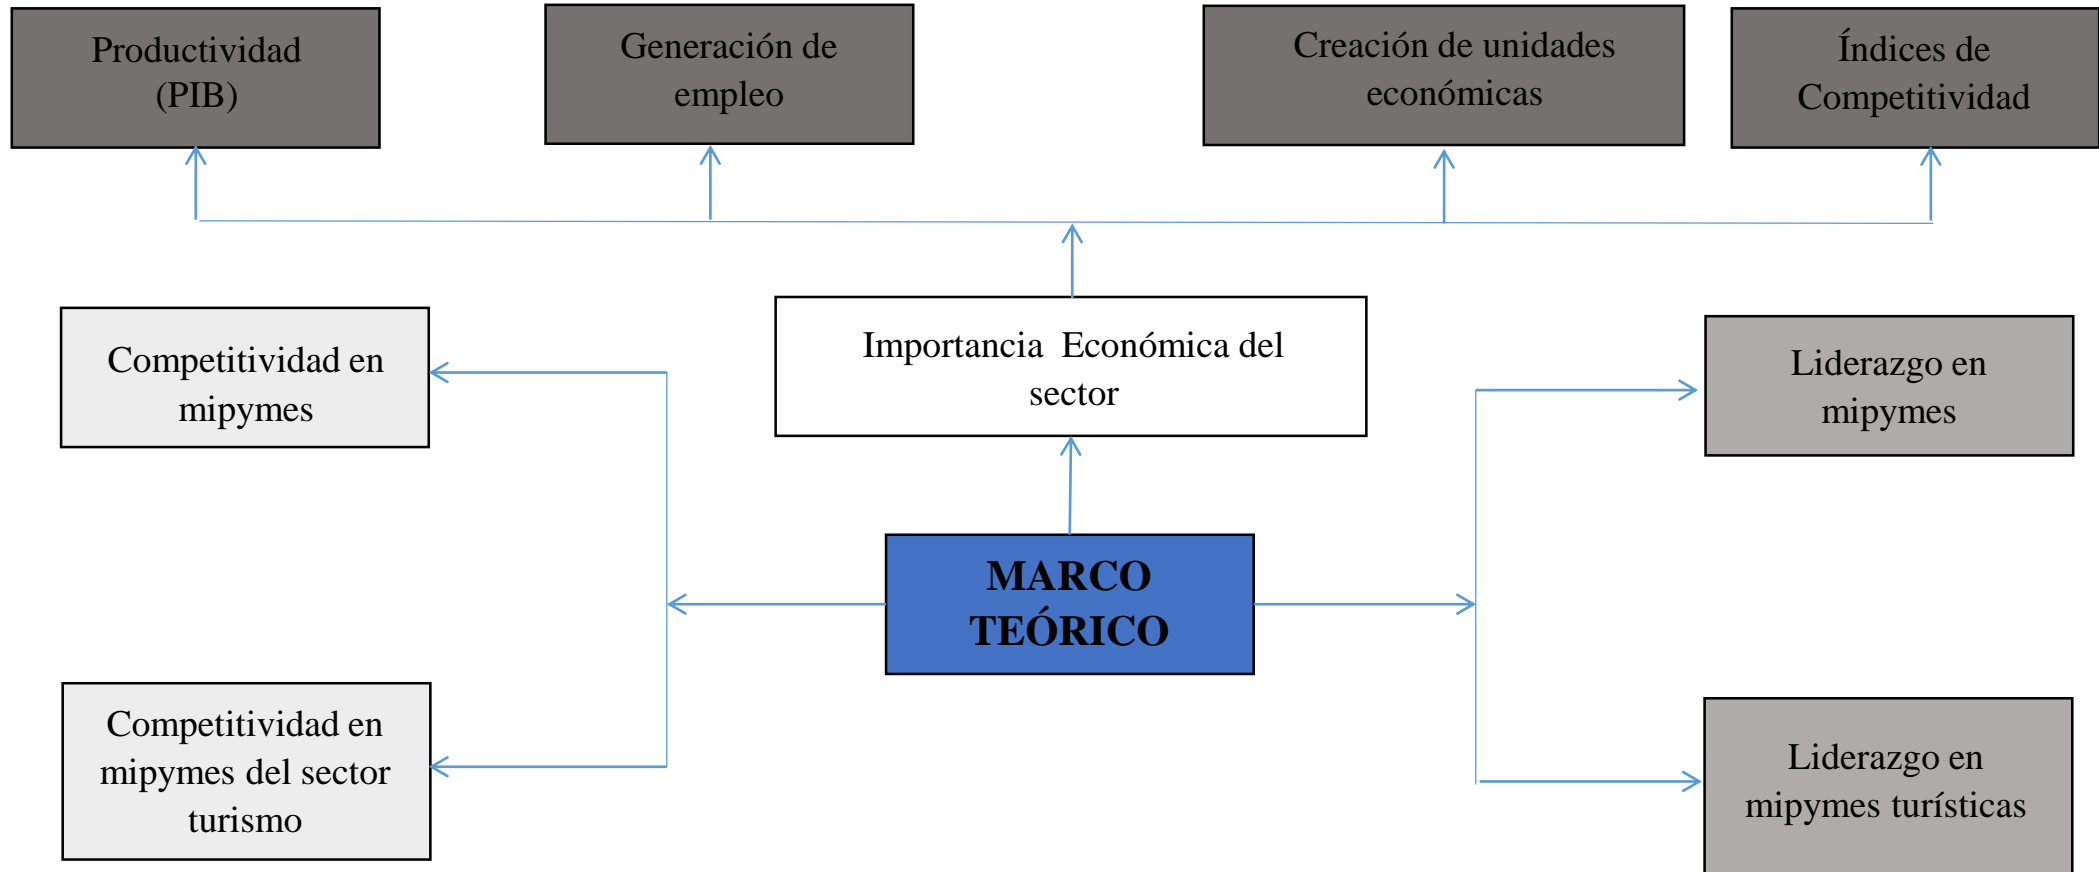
Productividad (PIB)

Generación de empleo

Creación de unidades económicas

Índices de Competitividad

Competitividad en mipymes

Importancia Económica del sector

Liderazgo en mipymes

MARCO TEÓRICO

Competitividad en mipymes del sector turismo

Liderazgo en mipymes turísticas